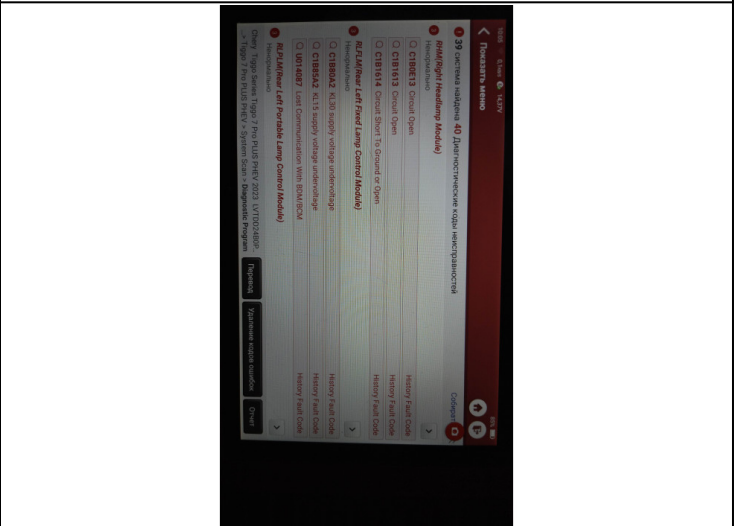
Показать меню

39 системы найдены 40 Диагностические коды неисправностей

Собрать

RHM(Right Headlamp Module)
Неисправный

C1B6E13 Circuit Open
History Fault Code

C1B1613 Circuit Open
History Fault Code

C1B1614 Circuit Short To Ground or Open
History Fault Code

RLFLM(Rear Left Fixed Lamp Control Module)
Неисправный

C1B80A2 KL30 supply voltage undervoltage
History Fault Code

C1B85A2 KL15 supply voltage undervoltage
History Fault Code

U014087 Lost Communication With BDM/BCM
History Fault Code

RLPLM(Rear Left Portable Lamp Control Module)
Неисправный

Chery, Tiggo Series Tiggo 7 Pro PLUS PHEV 2023 LVTDD24B0P...
> Tiggo 7 Pro PLUS PHEV > System Scan > Diagnostic Program

Перевод
Удаление кодов ошибок
Отчет